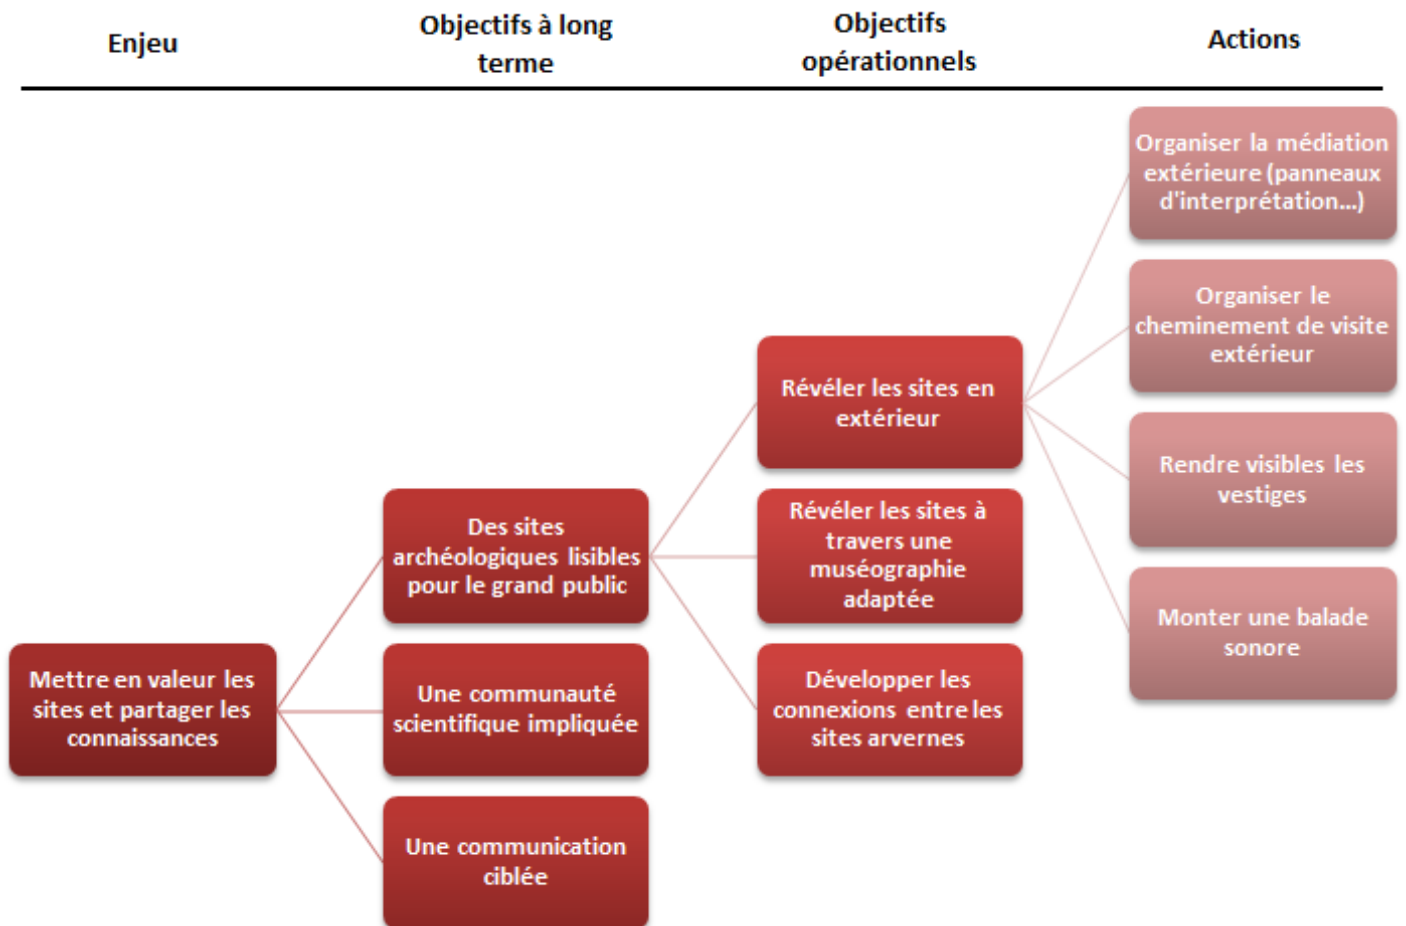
Enjeu

Objectifs à long terme

Objectifs opérationnels

Actions

Mettre en valeur les sites et partager les connaissances

Des sites archéologiques lisibles pour le grand public

Une communauté scientifique impliquée

Une communication ciblée

Révéler les sites en extérieur

Révéler les sites à travers une muséographie adaptée

Développer les connexions entre les sites arvernes

Organiser la médiation extérieure (panneaux d'interprétation...)

Organiser le cheminement de visite extérieur

Rendre visibles les vestiges

Monter une balade sonore